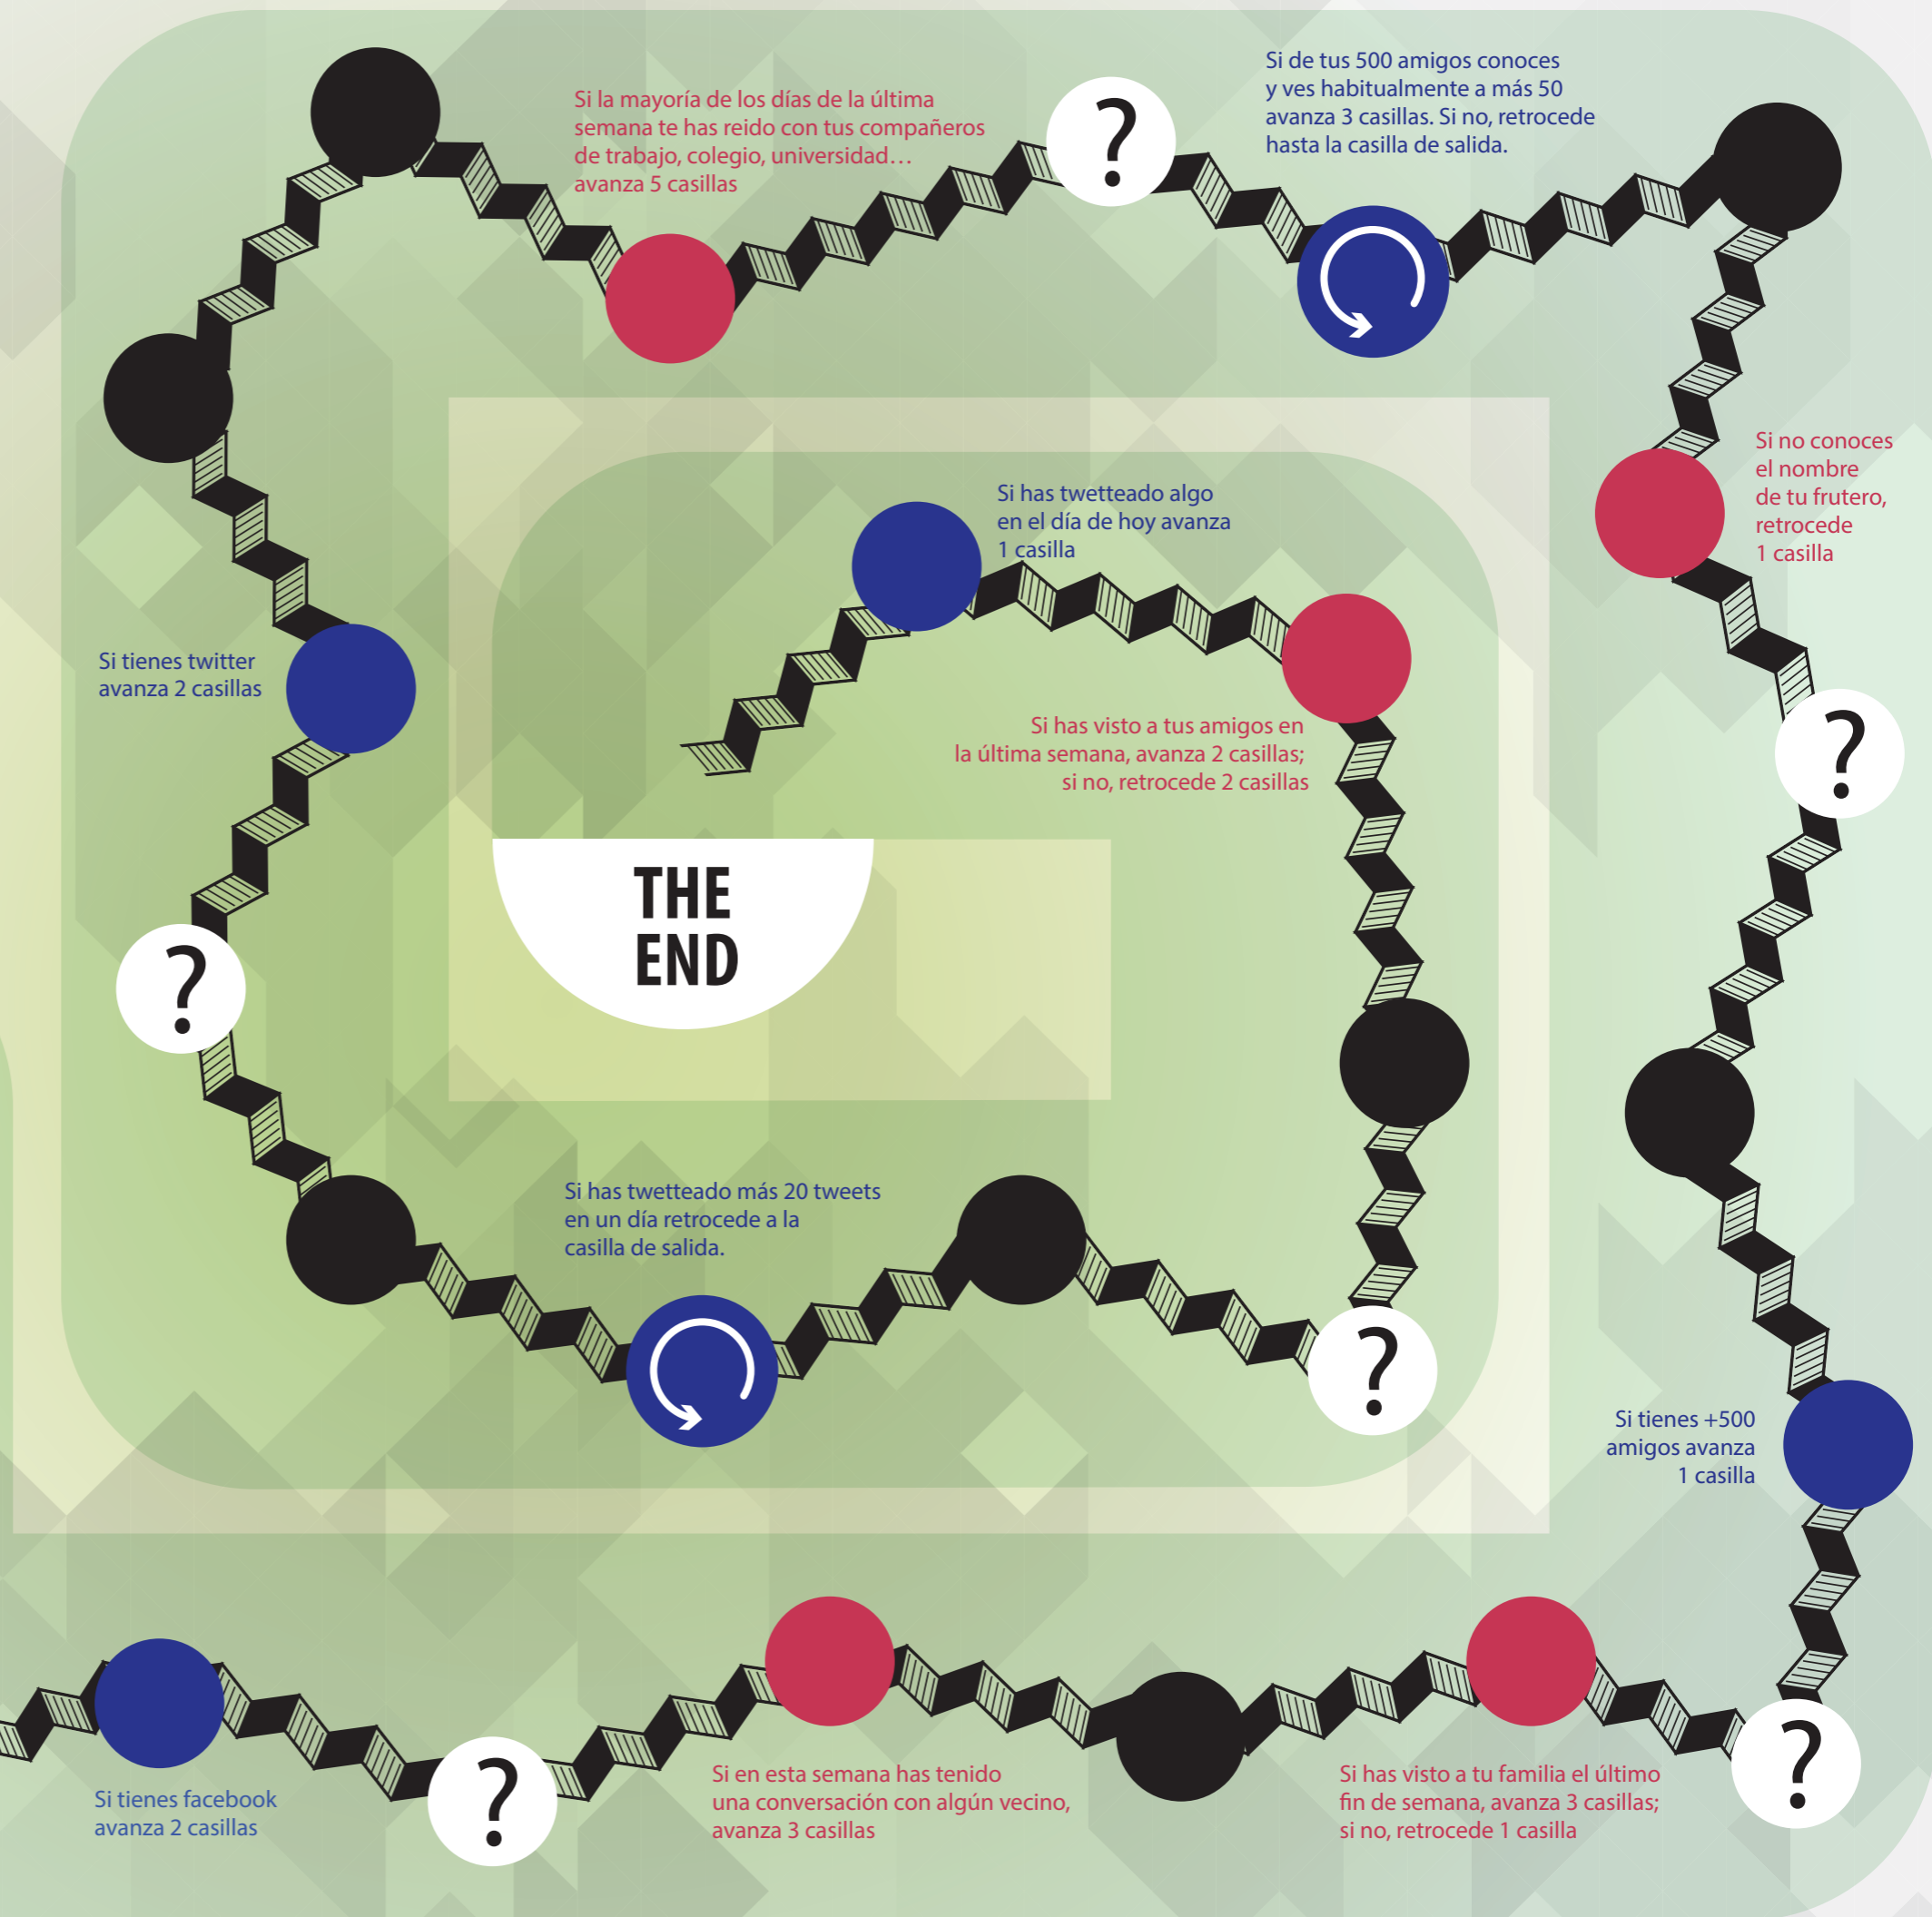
Si la mayoría de los días de la última semana te has reido con tus compañeros de trabajo, colegio, universidad… avanza 5 casillas

?

Si de tus 500 amigos conoces y ves habitualmente a más 50 avanza 3 casillas. Si no, retrocede hasta la casilla de salida.

Si no conoces el nombre de tu frutero, retrocede 1 casilla

Si has twetteado algo en el día de hoy avanza 1 casilla

Si tienes twitter avanza 2 casillas

Si has visto a tus amigos en la última semana, avanza 2 casillas; si no, retrocede 2 casillas

?

THE END

?

Si has twetteado más 20 tweets en un día retrocede a la casilla de salida.

?

Si tienes +500 amigos avanza 1 casilla

Si tienes facebook avanza 2 casillas

?

Si en esta semana has tenido una conversación con algún vecino, avanza 3 casillas

Si has visto a tu familia el último fin de semana, avanza 3 casillas; si no, retrocede 1 casilla

?